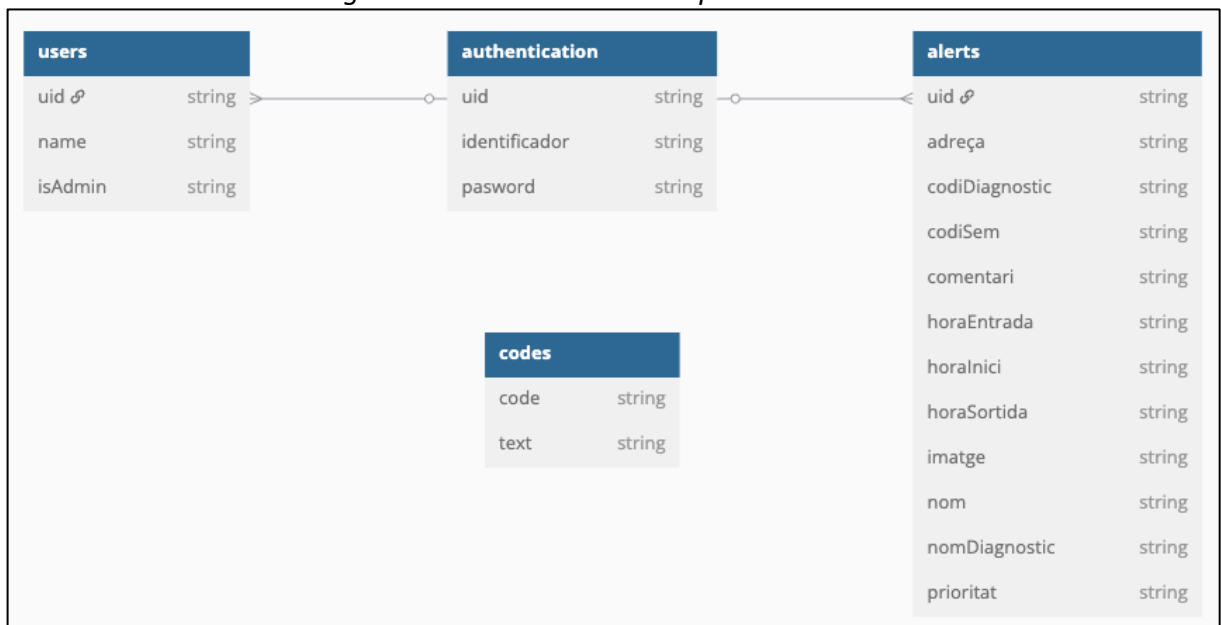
users

| uid | string |
|---|---|
| name | string |
| isAdmin | string |

authentication

| uid | string |
|---|---|
| identificador | string |
| pasword | string |

alerts

| uid | string |
|---|---|
| adreça | string |
| codiDiagnostic | string |
| codiSem | string |
| comentari | string |
| horaEntrada | string |
| horaInici | string |
| horaSortida | string |
| imatge | string |
| nom | string |
| nomDiagnostic | string |
| prioritat | string |

codes

| code | string |
|---|---|
| text | string |